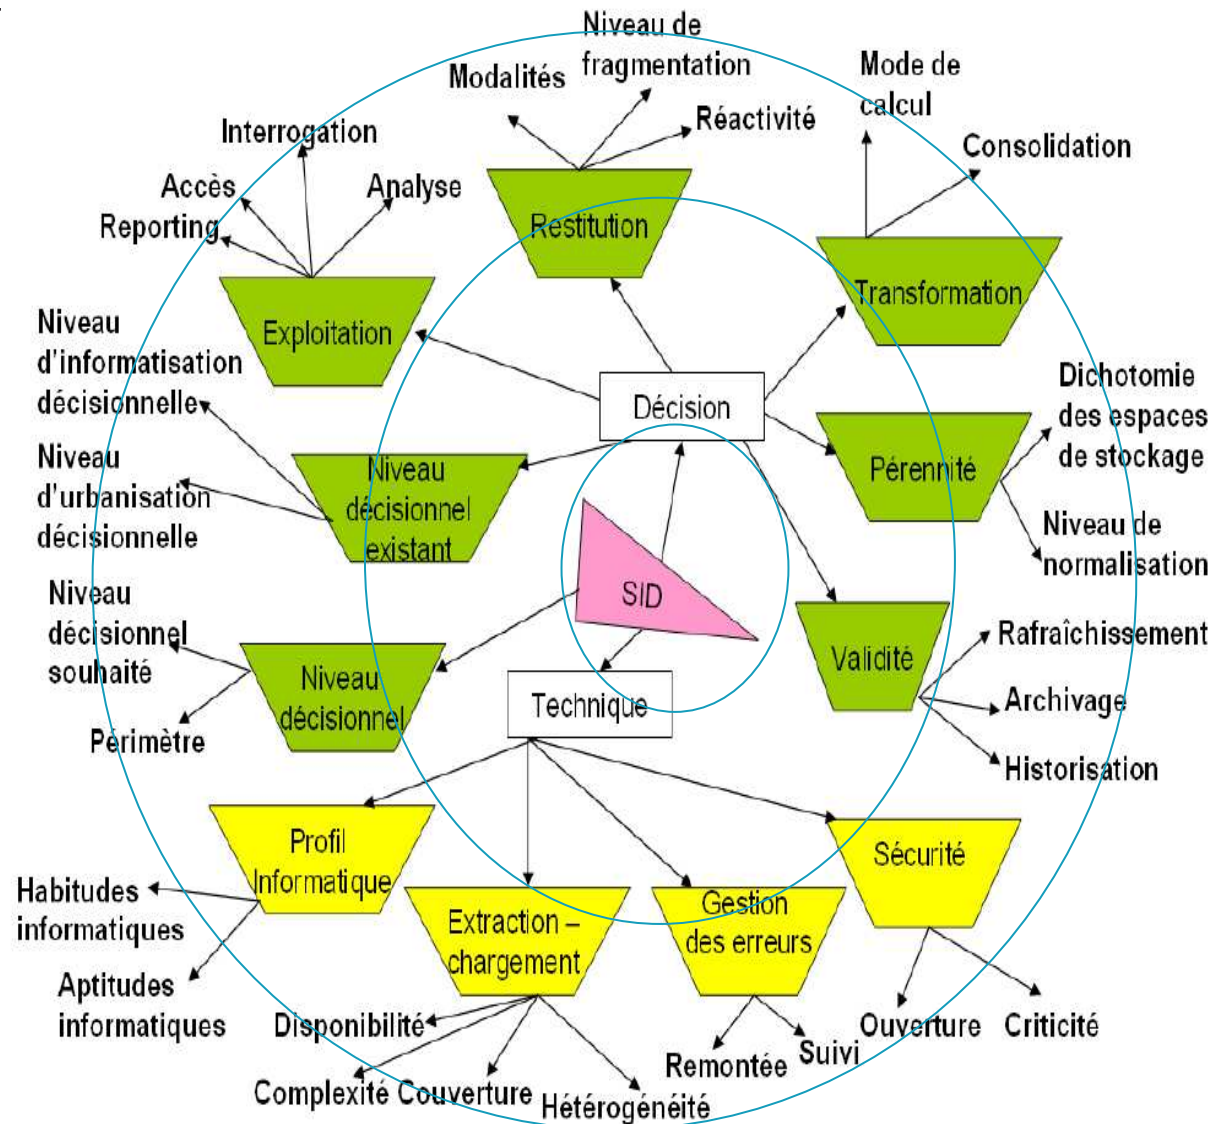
Niveau de fragmentation

Modalités

Réactivité

Mode de calcul

Interrogation

Consolidation

Accès

Analyse

Reporting

Restitution

Transformation

Exploitation

Niveau d'informatisation décisionnelle

Décision

Dichotomie des espaces de stockage

Pérennité

Niveau d'urbanisation décisionnelle

Niveau décisionnel existant

Niveau de normalisation

SID

Niveau décisionnel souhaité

Validité

Rafraîchissement

Niveau décisionnel

Technique

Archivage

Périmètre

Historisation

Profil Informatique

Sécurité

Habitudes informatiques

Extraction – chargement

Gestion des erreurs

Aptitudes informatiques

Disponibilité

Ouverture

Criticité

Remontée

Suivi

Complexité

Couverture

Hétérogénéité